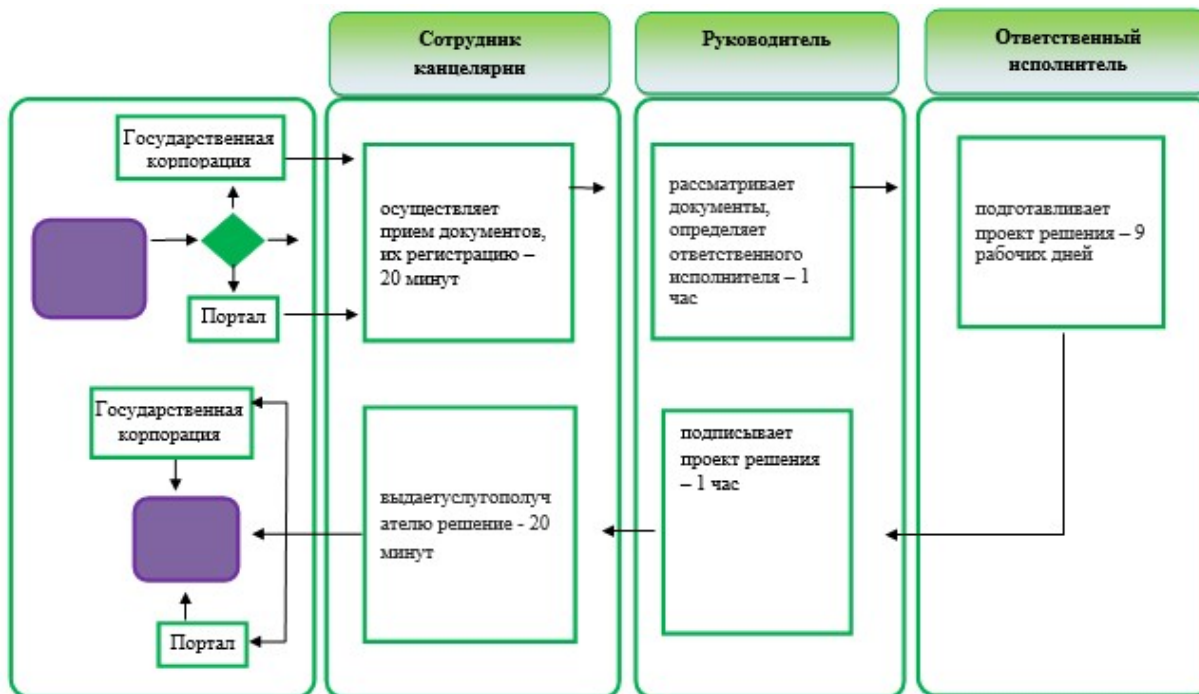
Сотрудник канцелярии

Руководитель

Ответственный исполнитель

Государственная корпорация

Портал

осуществляет прием документов, их регистрацию – 20 минут

рассматривает документы, определяет ответственного исполнителя – 1 час

подготавливает проект решения – 9 рабочих дней

Государственная корпорация

Портал

выдаетуслугополучателю решение - 20 минут

подписывает проект решения – 1 час